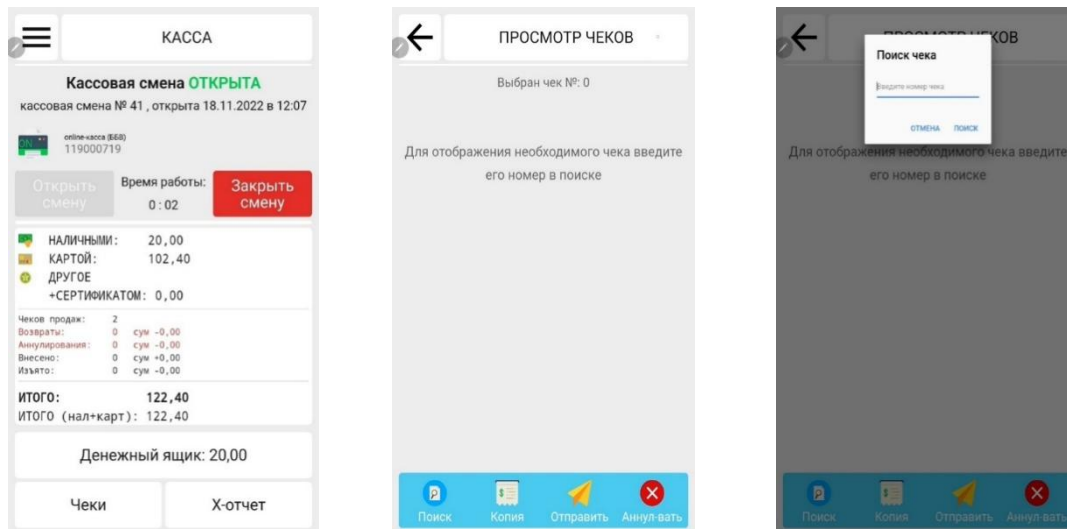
КАССА

Кассовая смена ОТКРЫТА

кассовая смена № 41 , открыта 18.11.2022 в 12:07

online-касса (БББ)
119000719

Открыть смену

Время работы:
0 : 02

Закрыть смену

НАЛИЧНЫМИ: 20,00
КАРТОЙ: 102,40
ДРУГОЕ
+СЕРТИФИКАТОМ: 0,00

Чеков продаж: 2
Возвраты: 0 сум -0,00
Аннулирования: 0 сум -0,00
Внесено: 0 сум +0,00
Изъято: 0 сум -0,00

ИТОГО: 122,40
ИТОГО (нал+карт): 122,40

Денежный ящик: 20,00

Чеки

X-отчет

ПРОСМОТР ЧЕКОВ

Выбран чек №: 0

Для отображения необходимого чека введите его номер в поиске

Поиск
Копия
Отправить
Аннул-вать

ПРОСМОТР ЧЕКОВ

Поиск чека

Введите номер чека

ОТМЕНА
ПОИСК

Для отображения необходимого чека введите его номер в поиске

Поиск
Копия
Отправить
Аннул-вать